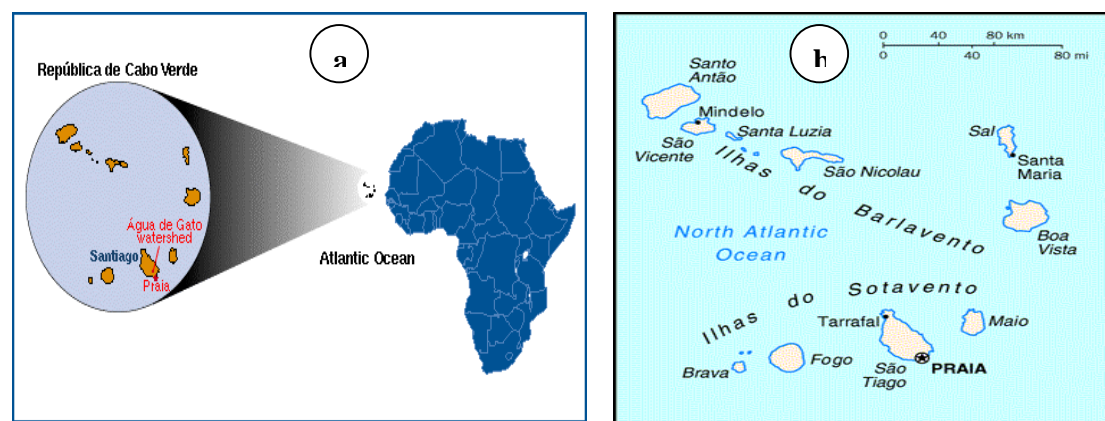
a

República de Cabo Verde

Água de Gato watershed

Santiago

Praia

Atlantic Ocean

b

0 40 80 km
0 40 80 mi

Santo Antão

Mindelo

São Vicente

Santa Luzia

Ilhas do Barlavento

São Nicolau

Sal

Santa Maria

Boa Vista

North Atlantic Ocean

Ilhas do Sotavento

Tarrafal

Maio

Brava

Fogo

São Tiago

PRAIA